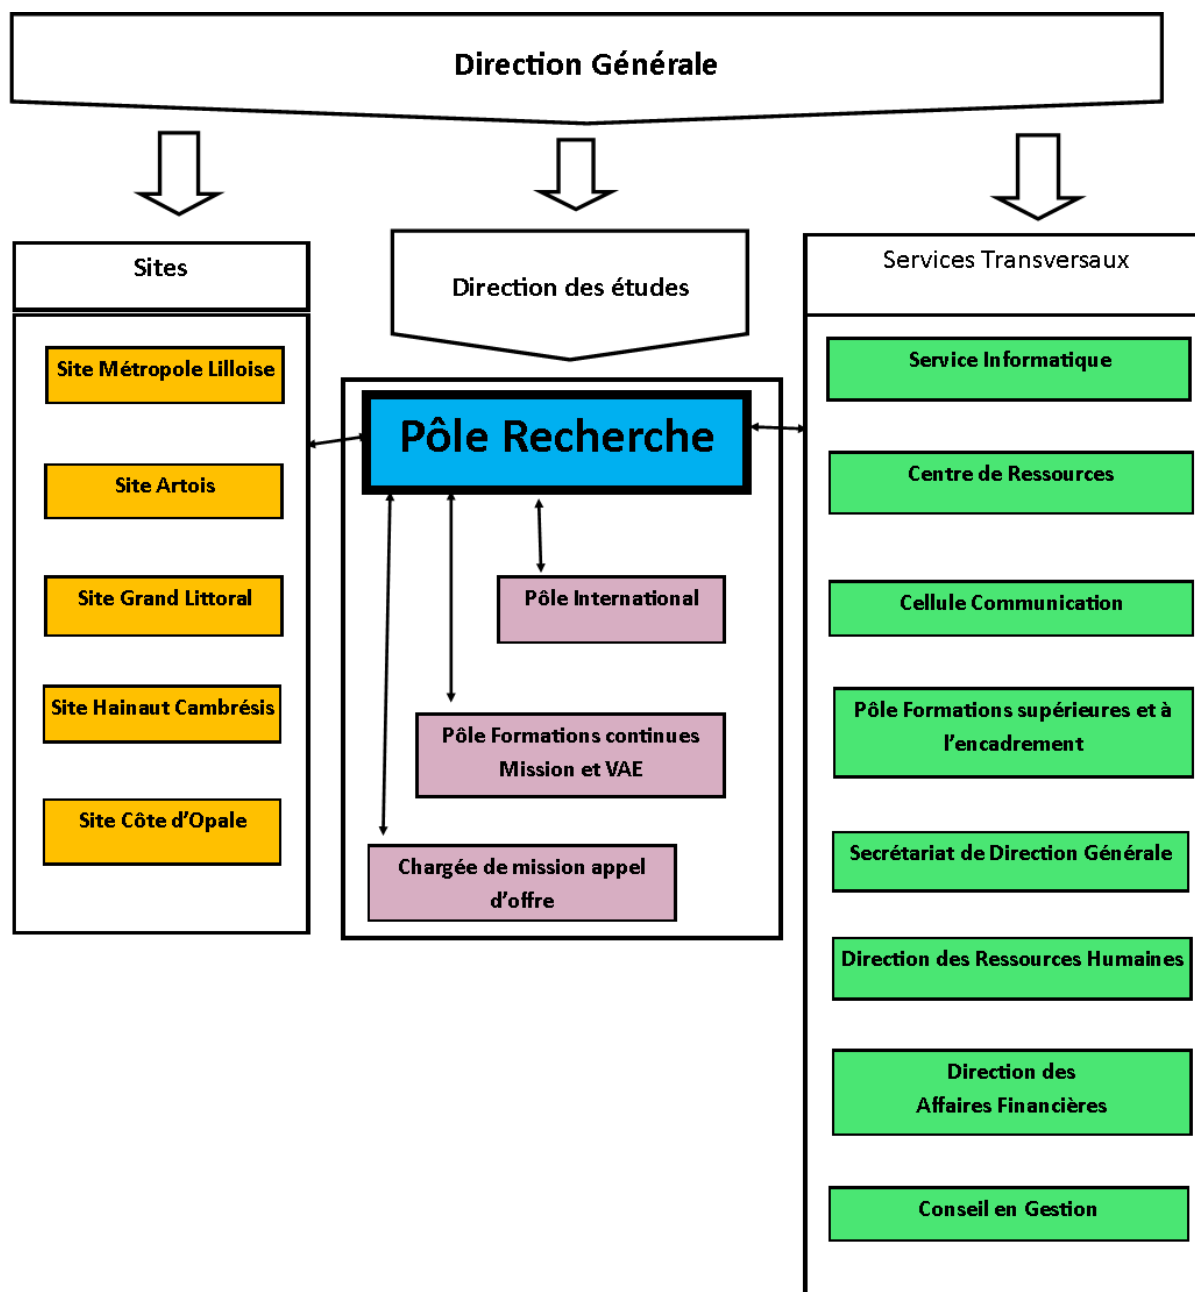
Direction Générale

Sites

Site Métropole Lilloise

Site Artois

Site Grand Littoral

Site Hainaut Cambrésis

Site Côte d'Opale

Direction des études

Pôle Recherche

Pôle International

Pôle Formations continues Mission et VAE

Chargée de mission appel d'offre

Services Transversaux

Service Informatique

Centre de Ressources

Cellule Communication

Pôle Formations supérieures et à l'encadrement

Secrétariat de Direction Générale

Direction des Ressources Humaines

Direction des Affaires Financières

Conseil en Gestion